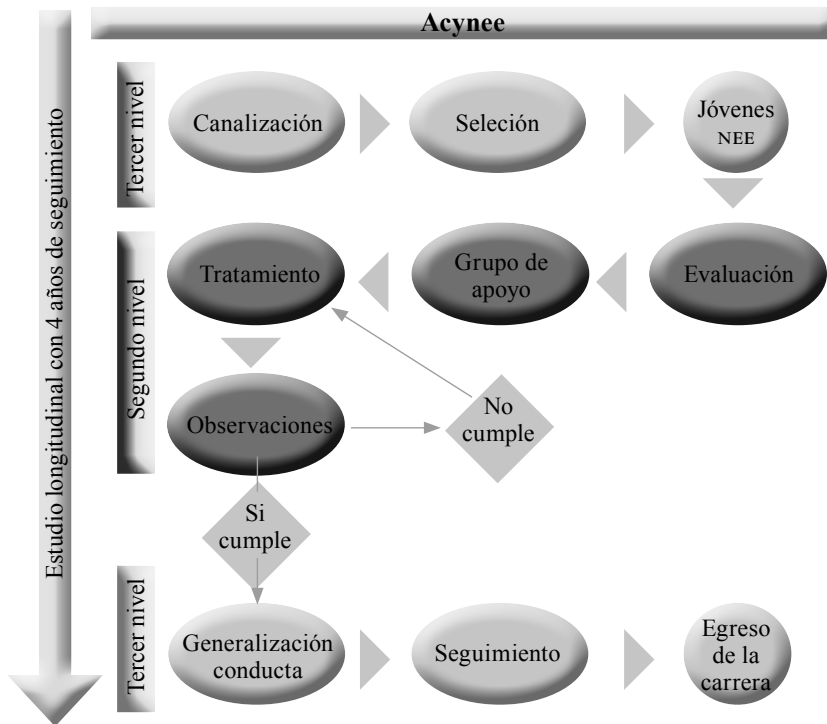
Acynee

Estudio longitudinal con 4 años de seguimiento

Tercer nivel

Canalización

Seleción

Jóvenes NEE

Segundo nivel

Tratamiento

Grupo de apoyo

Evaluación

Observaciones

No cumple

Si cumple

Tercer nivel

Generalización conducta

Seguimiento

Egreso de la carrera